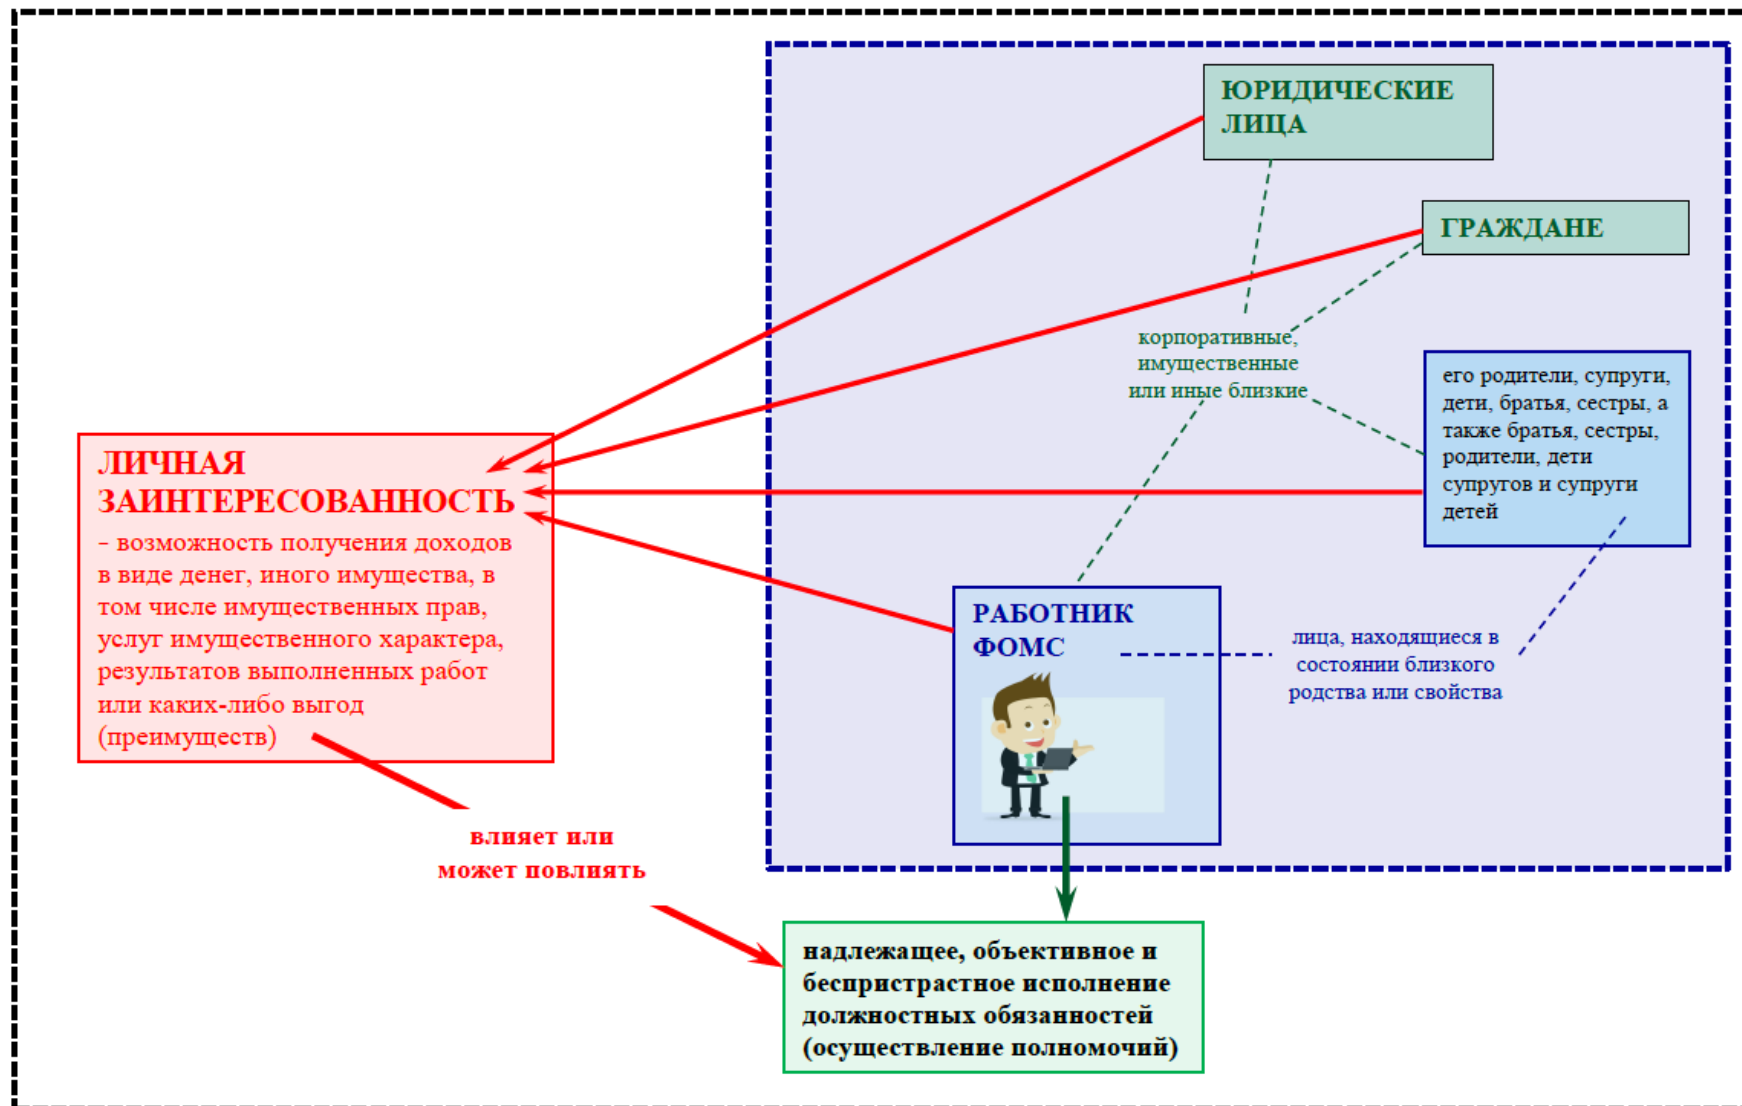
ЮРИДИЧЕСКИЕ ЛИЦА

ГРАЖДАНЕ

корпоративные, имущественные или иные близкие

его родители, супруги, дети, братья, сестры, а также братья, сестры, родители, дети супругов и супруги детей

ЛИЧНАЯ ЗАИНТЕРЕСОВАННОСТЬ

– возможность получения доходов в виде денег, иного имущества, в том числе имущественных прав, услуг имущественного характера, результатов выполненных работ или каких-либо выгод (преимуществ)

РАБОТНИК ФОМС

лица, находящиеся в состоянии близкого родства или свойства

влияет или может повлиять

надлежащее, объективное и беспристрастное исполнение должностных обязанностей (осуществление полномочий)